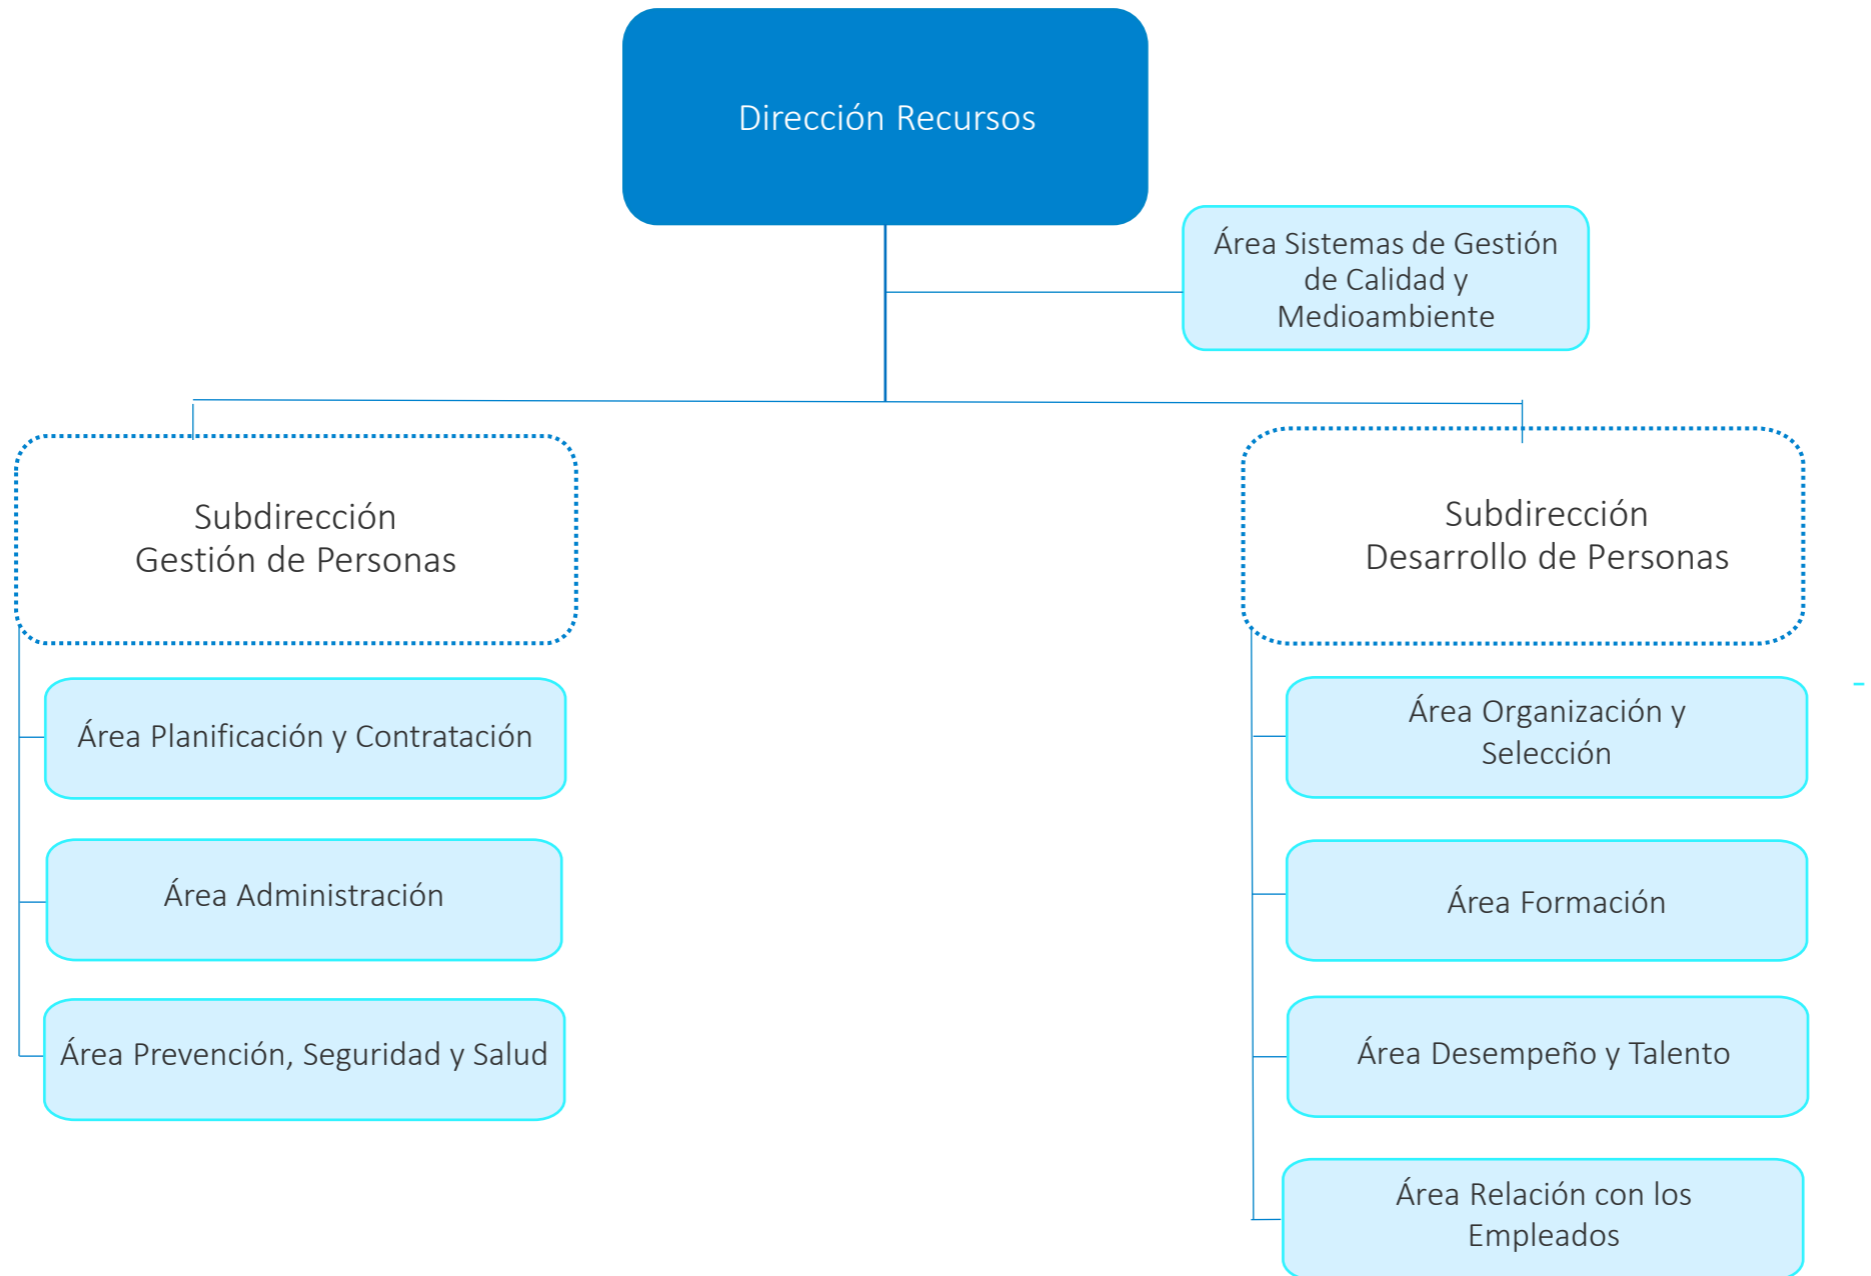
Dirección Recursos

Área Sistemas de Gestión de Calidad y Medioambiente

Subdirección
Gestión de Personas

Área Planificación y Contratación

Área Administración

Área Prevención, Seguridad y Salud

Subdirección
Desarrollo de Personas

Área Organización y Selección

Área Formación

Área Desempeño y Talento

Área Relación con los Empleados